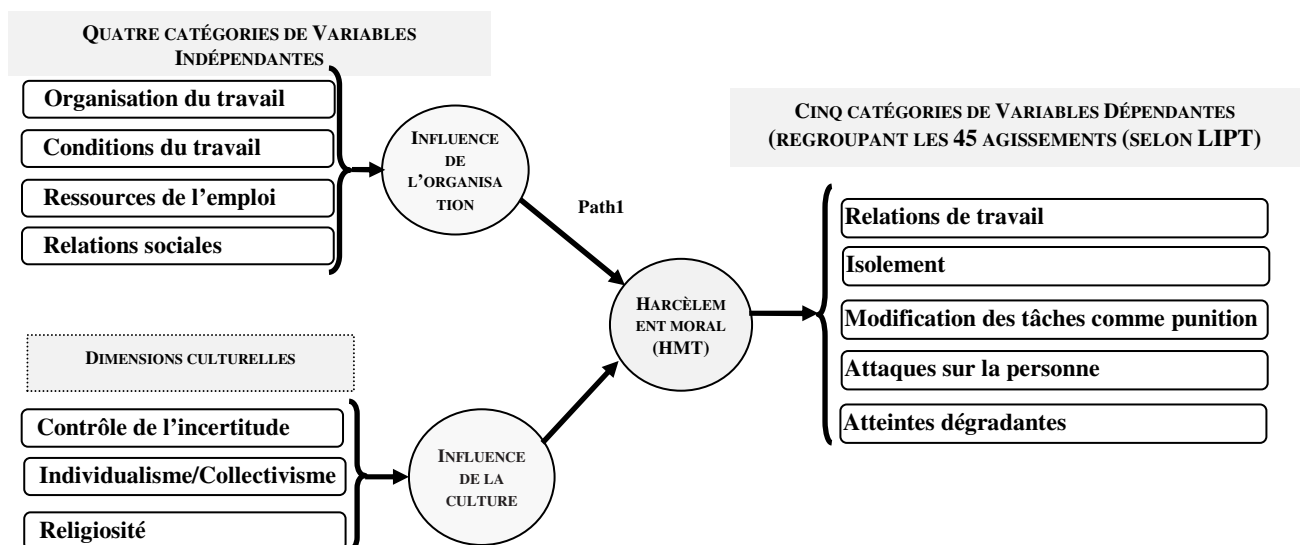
QUATRE CATÉGORIES DE VARIABLES INDÉPENDANTES

Organisation du travail

Conditions du travail

Ressources de l'emploi

Relations sociales

INFLUENCE DE L'ORGANISATION

Path1

CINQ CATÉGORIES DE VARIABLES DÉPENDANTES (REGROUPANT LES 45 AGISSEMENTS (SELON LIPT)

Relations de travail

Isolement

Modification des tâches comme punition

Attaques sur la personne

Atteintes dégradantes

HARCÈLEMENT MORAL (HMT)

DIMENSIONS CULTURELLES

Contrôle de l'incertitude

Individualisme/Collectivisme

Religiosité

INFLUENCE DE LA CULTURE